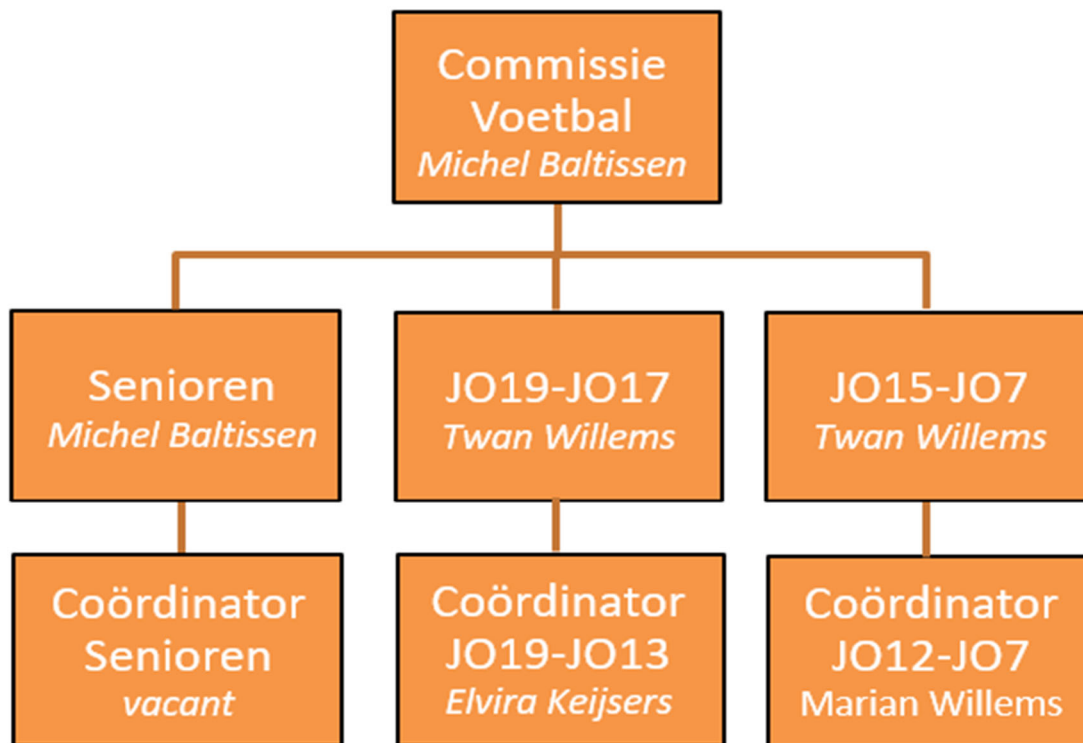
Commissie Voetbal
*Michel Baltissen*

Senioren
*Michel Baltissen*

JO19-JO17
*Twan Willems*

JO15-JO7
*Twan Willems*

Coördinator Senioren
*vacant*

Coördinator JO19-JO13
*Elvira Keijsers*

Coördinator JO12-JO7
Marian Willems